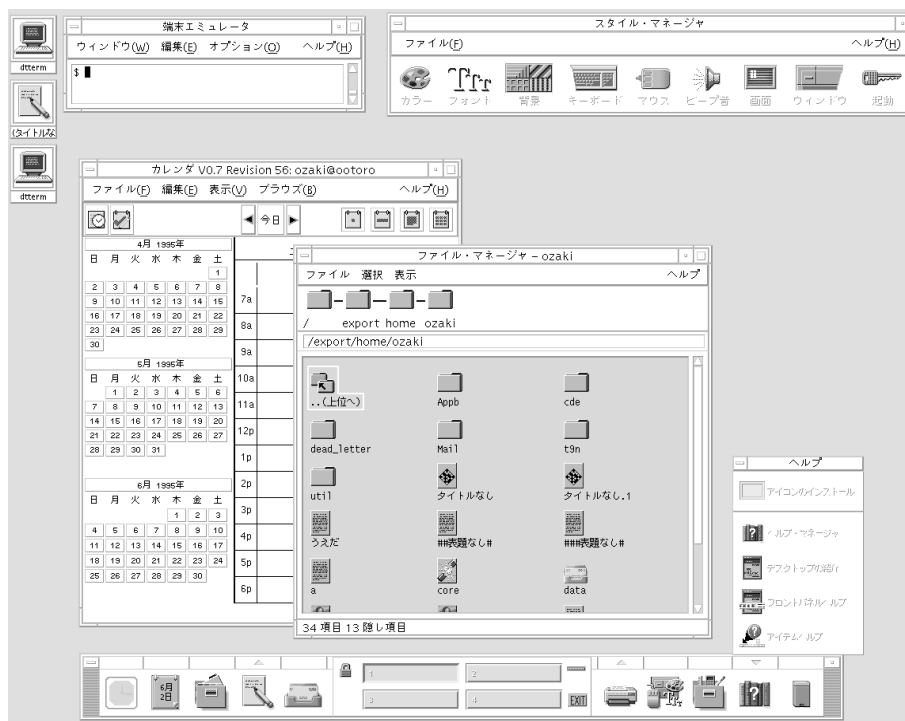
dtterm

(タイトルな

dtterm

端末エミュレータ

ウィンドウ(W) 編集(E) オプション(O) ヘルプ(H)

$

スタイル・マネージャ

ファイル(F) ヘルプ(H)

カラー フォント 背景 キーボード マウス ビープ音 画面 ウィンドウ 起動

カレンダ V0.7 Revision 56: ozaki@ootoro

ファイル(F) 編集(E) 表示(V) ブラウズ(B) ヘルプ(H)

今日

4月 1995年

| 日 | 月 | 火 | 水 | 木 | 金 | 土 |
|---|---|---|---|---|---|---|
| | | | | | | 1 |
| 2 | 3 | 4 | 5 | 6 | 7 | 8 |
| 9 | 10 | 11 | 12 | 13 | 14 | 15 |
| 16 | 17 | 18 | 19 | 20 | 21 | 22 |
| 23 | 24 | 25 | 26 | 27 | 28 | 29 |
| 30 | | | | | | |

5月 1995年

| 日 | 月 | 火 | 水 | 木 | 金 | 土 |
|---|---|---|---|---|---|---|
| | 1 | 2 | 3 | 4 | 5 | 6 |
| 7 | 8 | 9 | 10 | 11 | 12 | 13 |
| 14 | 15 | 16 | 17 | 18 | 19 | 20 |
| 21 | 22 | 23 | 24 | 25 | 26 | 27 |
| 28 | 29 | 30 | 31 | | | |

6月 1995年

| 日 | 月 | 火 | 水 | 木 | 金 | 土 |
|---|---|---|---|---|---|---|
| | | | | 1 | 2 | 3 |
| 4 | 5 | 6 | 7 | 8 | 9 | 10 |
| 11 | 12 | 13 | 14 | 15 | 16 | 17 |
| 18 | 19 | 20 | 21 | 22 | 23 | 24 |
| 25 | 26 | 27 | 28 | 29 | 30 | |

7a
8a
9a
10a
11a
12p
1p
2p
3p
4p
5p
6p

ファイル・マネージャ – ozaki

ファイル 選択 表示 ヘルプ

/ export home ozaki

/export/home/ozaki

..(上位へ)
Appb
cde
dead_letter
Mail
t9n
util
タイトルなし
タイトルなし.1
うえだ
##表題なし#
###表題なし#
a
core
data

34 項目 13 隠し項目

ヘルプ

アイコンのインストール
ヘルプ・マネージャ
デスクトップの紹介
フロントパネル・ヘルプ
アイテム・ヘルプ

6月 2日

1
2
3
4

EXIT